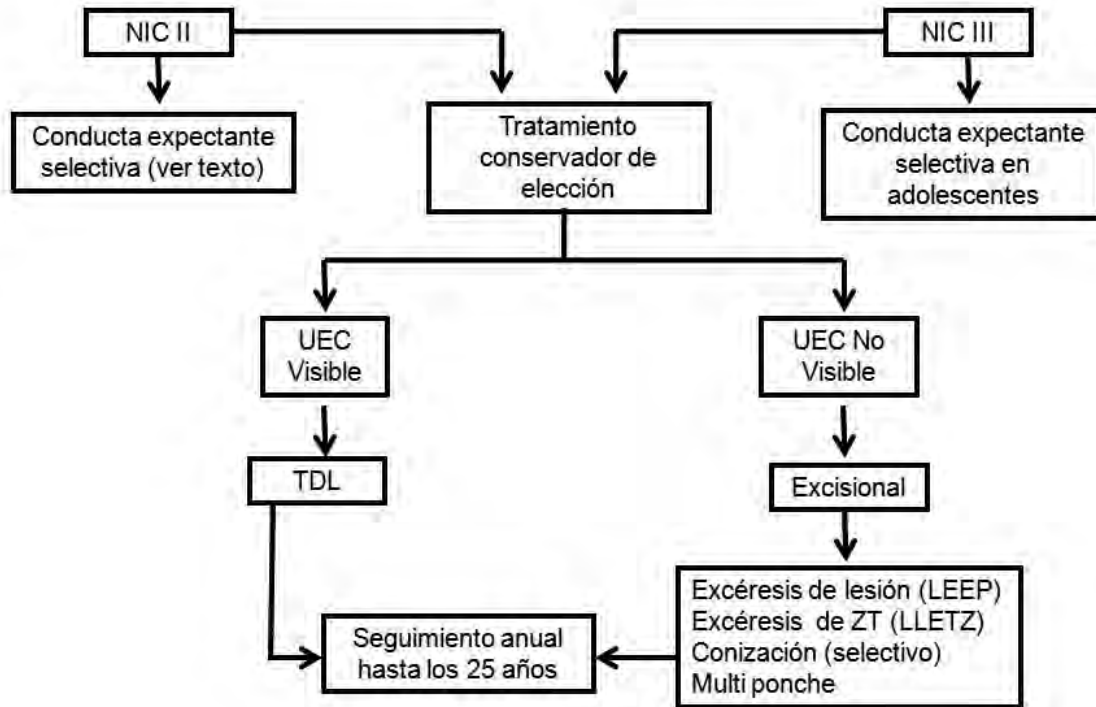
NIC II

NIC III

Conducta expectante selectiva (ver texto)

Tratamiento conservador de elección

Conducta expectante selectiva en adolescentes

UEC Visible

UEC No Visible

TDL

Excisional

Excéresis de lesión (LEEP)
Excéresis de ZT (LLETZ)
Conización (selectivo)
Multi ponche

Seguimiento anual hasta los 25 años